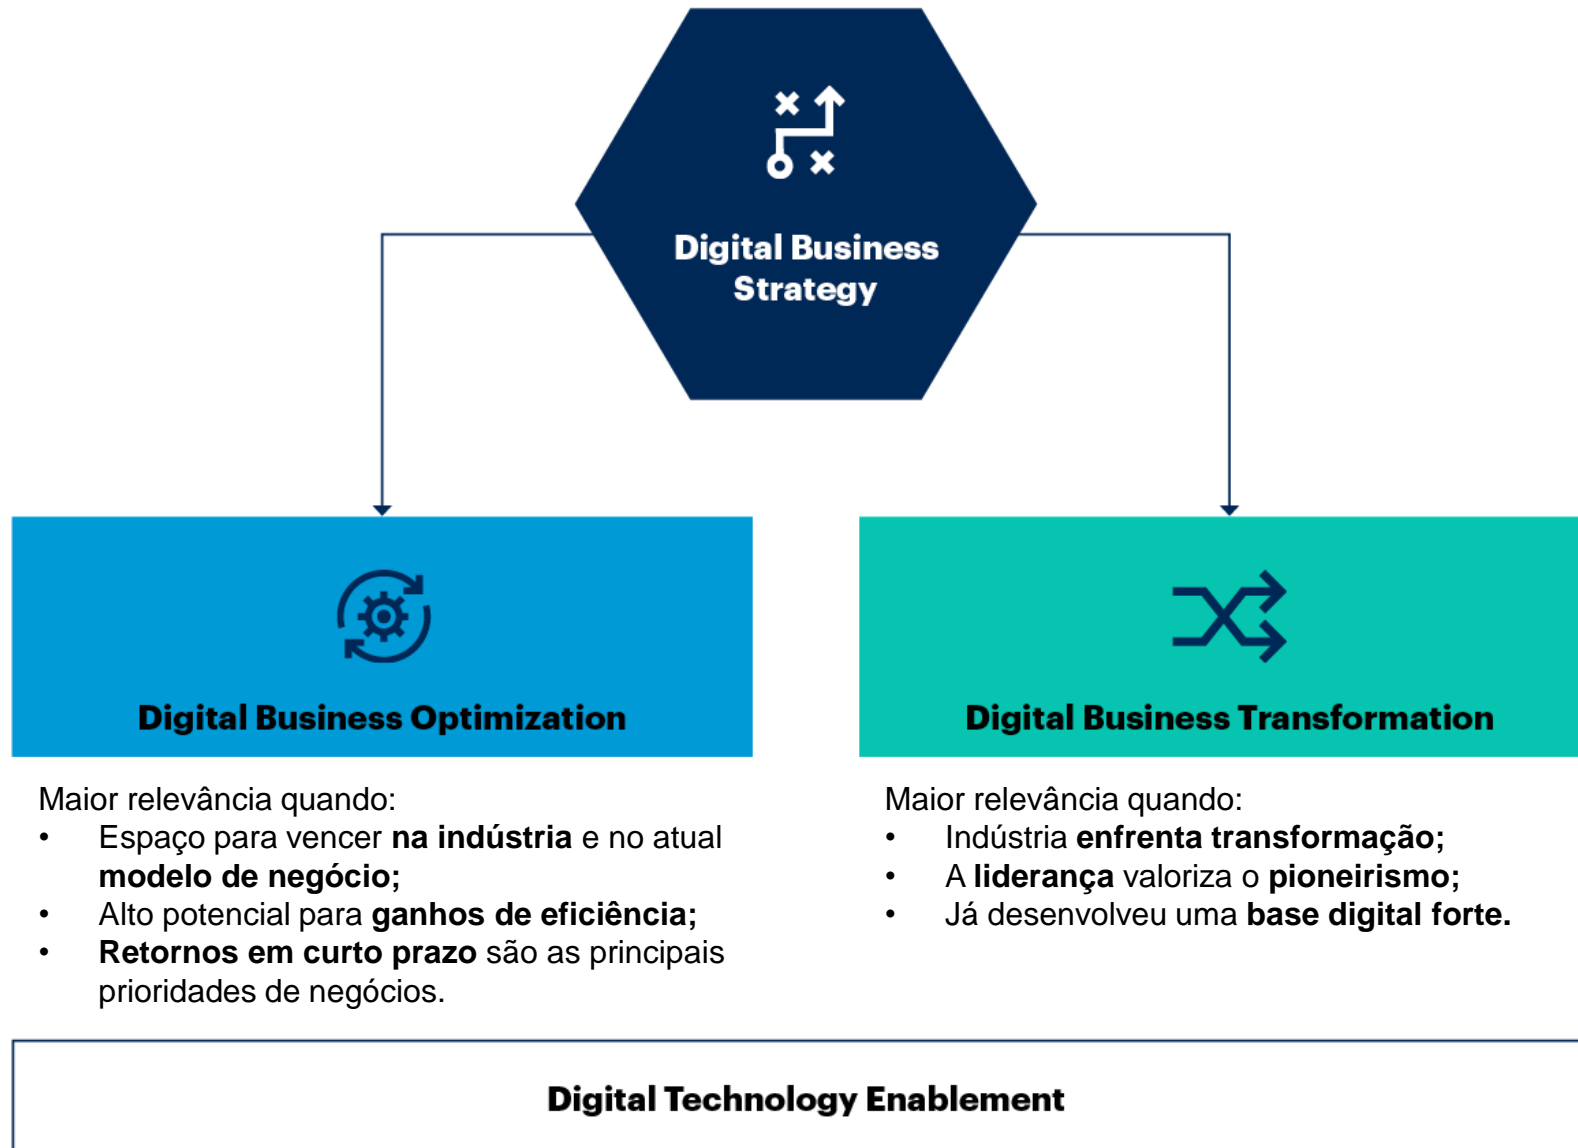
Digital Business Strategy

Digital Business Optimization

Maior relevância quando:
• Espaço para vencer **na indústria** e no atual **modelo de negócio;**
• Alto potencial para **ganhos de eficiência;**
• **Retornos em curto prazo** são as principais prioridades de negócios.

Digital Business Transformation

Maior relevância quando:
• Indústria **enfrenta transformação;**
• A **liderança** valoriza o **pioneirismo;**
• Já desenvolveu uma **base digital forte.**

Digital Technology Enablement